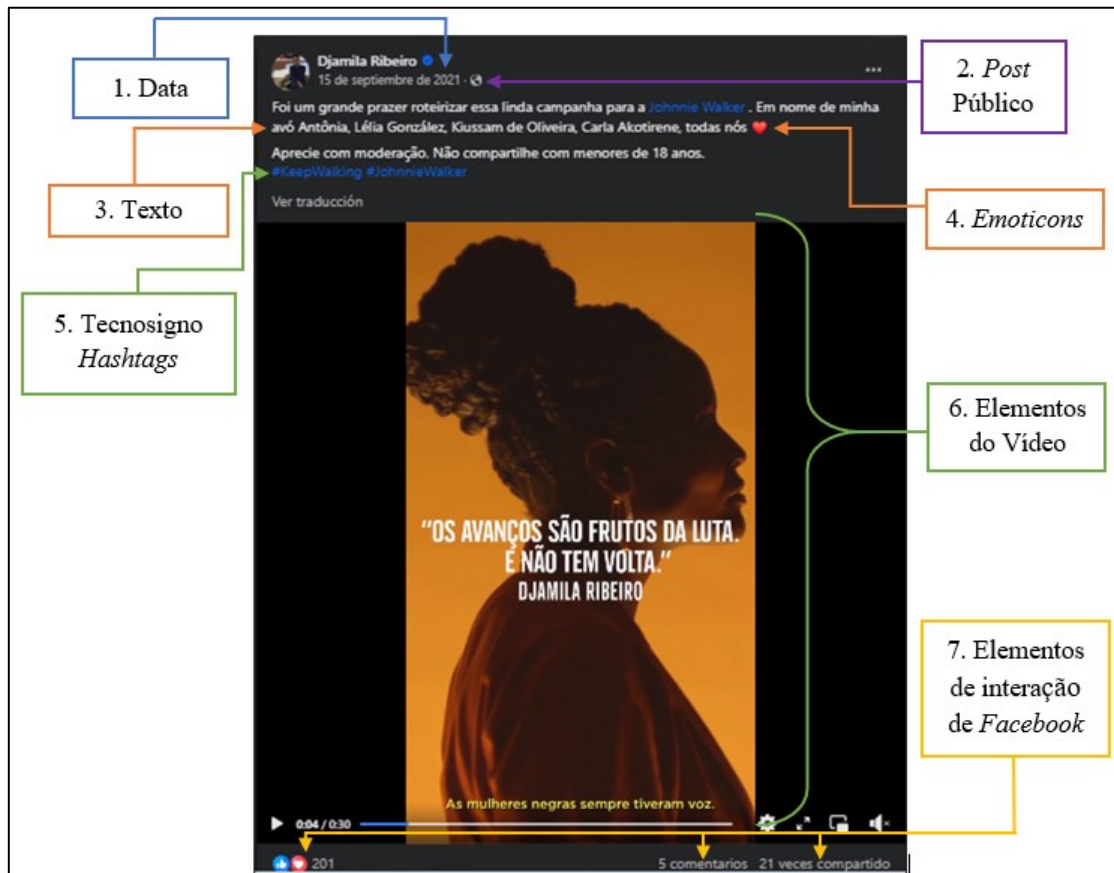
1. Data

Djamila Ribeiro
15 de septiembre de 2021 ·

2. Post Público

Foi um grande prazer roteirizar essa linda campanha para a Johnnie Walker . Em nome de minha avó Antônia, Lélia González, Kiussam de Oliveira, Carla Akotirene, todas nós ❤️
Aprecie com moderação. Não compartilhe com menores de 18 anos.
#KeepWalking #JohnnieWalker
Ver traducción

3. Texto

4. Emoticons

5. Tecnosigno Hashtags

6. Elementos do Vídeo

"OS AVANÇOS SÃO FRUTOS DA LUTA. E NÃO TEM VOLTA."
DJAMILA RIBEIRO

7. Elementos de interação de Facebook

As mulheres negras sempre tiveram voz.

0:04 / 0:30

201
5 comentarios 21 veces compartido